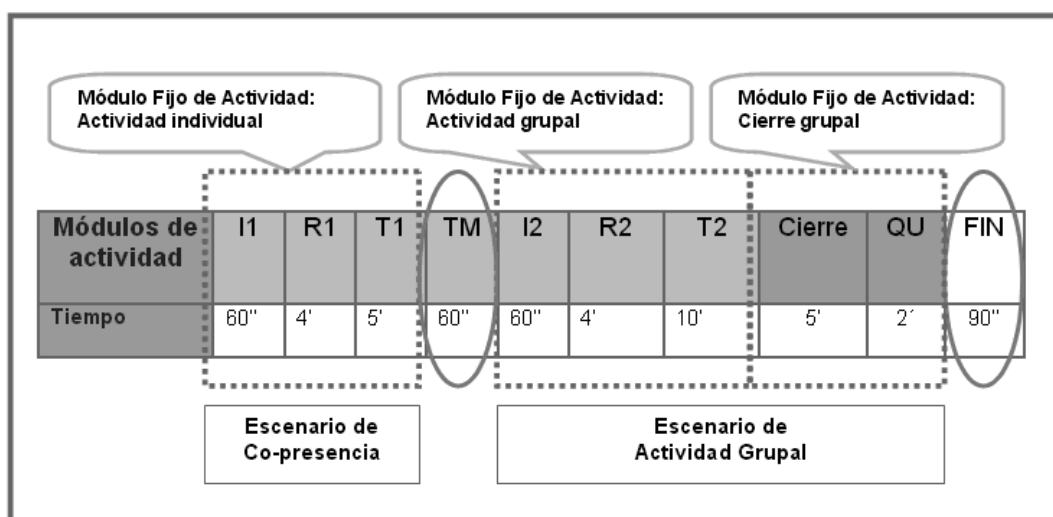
Módulo Fijo de Actividad:
Actividad individual

Módulo Fijo de Actividad:
Actividad grupal

Módulo Fijo de Actividad:
Cierre grupal

| Módulos de actividad | I1 | R1 | T1 | TM | I2 | R2 | T2 | Cierre | QU | FIN |
|---|---|---|---|---|---|---|---|---|---|---|
| Tiempo | 60'' | 4' | 5' | 60'' | 60'' | 4' | 10' | 5' | 2´ | 90'' |

Escenario de
Co-presencia

Escenario de
Actividad Grupal